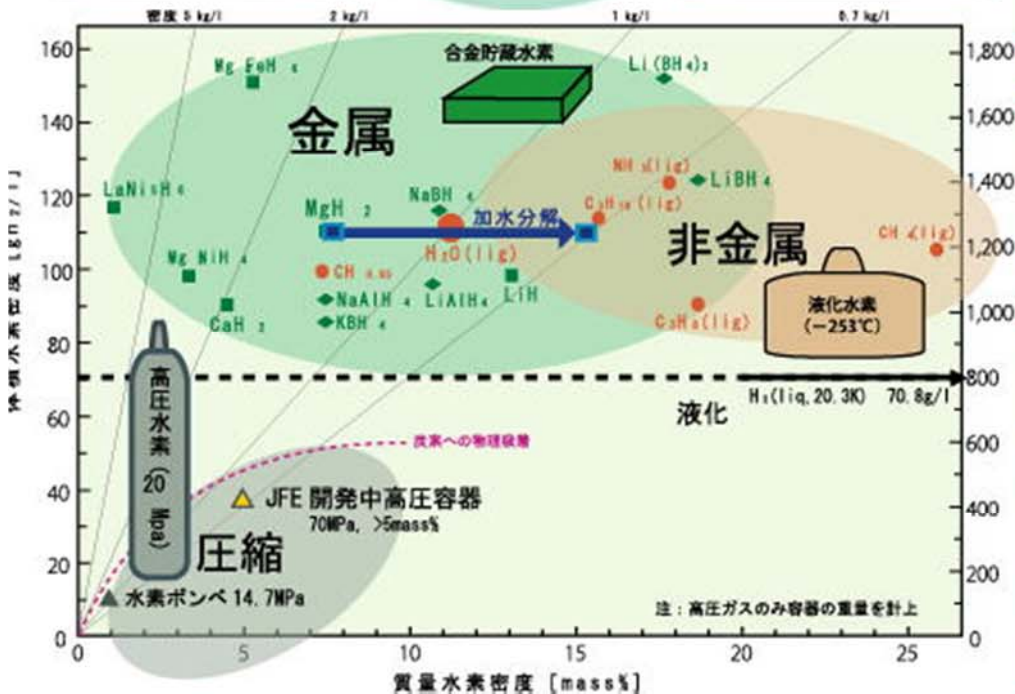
密度 5 kg/l
2 kg/l
1 kg/l
0.7 kg/l

合金貯蔵水素
Mg FeH 6
Li(BH4)2
金属
LaNi5H6
NaBH4
NH3(liq)
LiBH4
C8H18(liq)
MgH2
加水分解
H2O(liq)
非金属
CH4(liq)
Mg NiH4
CH 0.95
LiH
NaAlH4
LiAlH4
CaH2
KBH4
C6H6(liq)
液化水素
(−253℃)
高圧水素
(20 Mpa)
H2(liq, 20.3K)
70.8g/l
液化
炭素への物理吸着
JFE 開発中高圧容器
70MPa, >5mass%
圧縮
水素ボンベ 14.7MPa
注：高圧ガスのみ容器の重量を計上

体積水素密度 [gH2/l]

160
140
120
100
80
60
40
20
0

1,800
1,600
1,400
1,200
1,000
800
600
400
200
0

0
5
10
15
20
25

質量水素密度 [mass%]